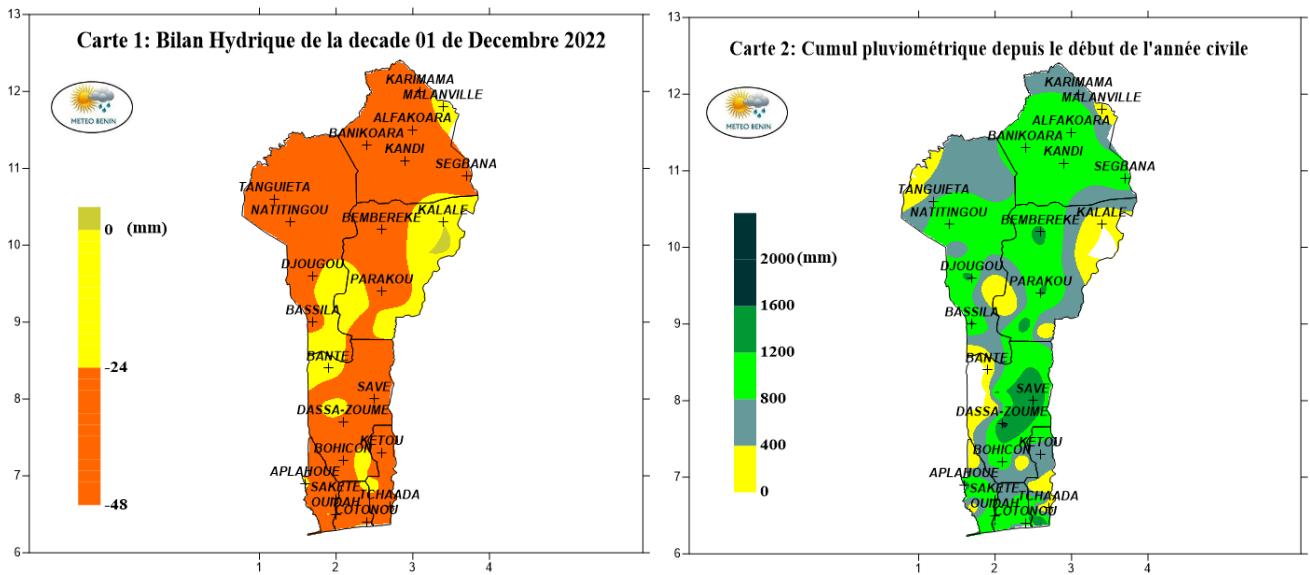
Carte 1: Bilan Hydrique de la decade 01 de Decembre 2022

METEO BENIN

0 (mm)
-24
-48

KARIMAMA
MALANVILLE
ALFAKOARA
BANIKOARA
KANDI
SEGBANA
TANGUIETA
NATITINGOU
BEMBEREKE
KALALE
DJOUGOU
PARAKOU
BASSILA
BANTE
SAVE
DASSA-ZOUME
KETOU
BOHICON
APLAHOUE
SAKETE
OUIDAH
TCHAADA
COTONOU

13
12
11
10
9
8
7
6
1
2
3
4

Carte 2: Cumul pluviométrique depuis le début de l'année civile

METEO BENIN

2000 (mm)
1600
1200
800
400
0

KARIMAMA
MALANVILLE
ALFAKOARA
BANIKOARA
KANDI
SEGBANA
TANGUIETA
NATITINGOU
BEMBEREKE
KALALE
DJOUGOU
PARAKOU
BASSILA
BANTE
SAVE
DASSA-ZOUME
KETOU
BOHICON
APLAHOUE
SAKETE
OUIDAH
TCHAADA
COTONOU

13
12
11
10
9
8
7
6
1
2
3
4